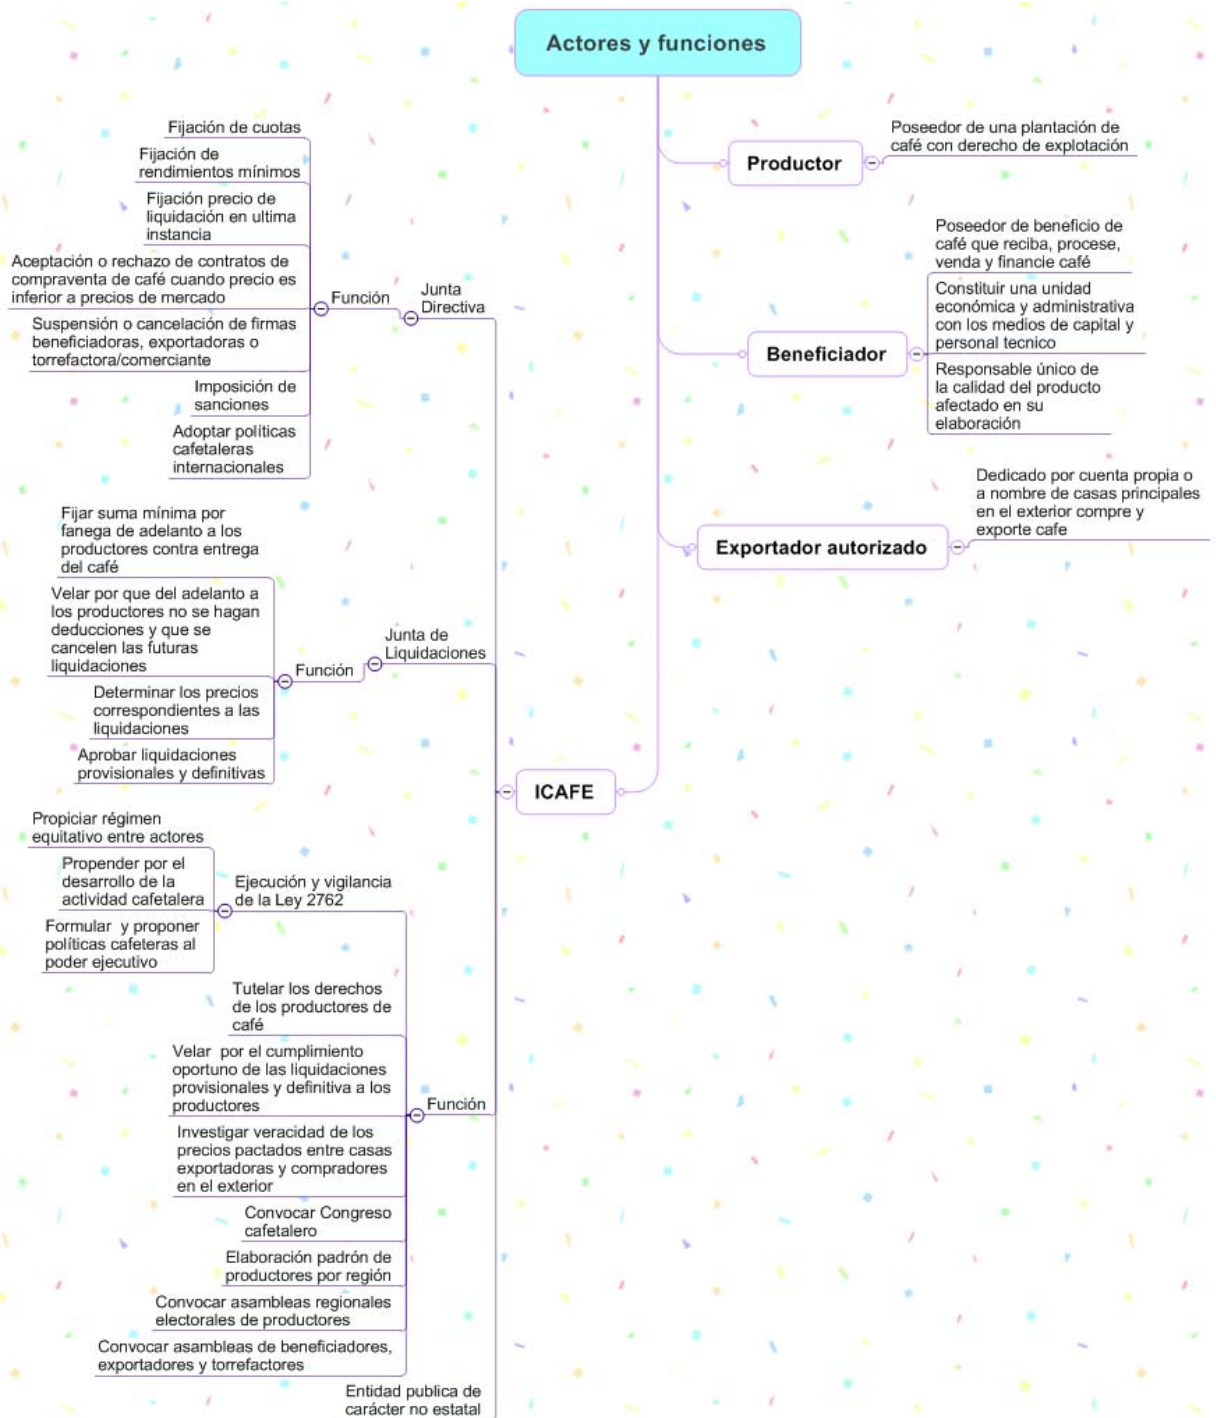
Actores y funciones

Productor
Poseedor de una plantación de café con derecho de explotación

Beneficiador
Poseedor de beneficio de café que reciba, procese, venda y financie café
Constituir una unidad económica y administrativa con los medios de capital y personal tecnico
Responsable único de la calidad del producto afectado en su elaboración

Exportador autorizado
Dedicado por cuenta propia o a nombre de casas principales en el exterior compre y exporte cafe

ICAFE

Junta Directiva
Función
Fijación de cuotas
Fijación de rendimientos mínimos
Fijación precio de liquidación en ultima instancia
Aceptación o rechazo de contratos de compraventa de café cuando precio es inferior a precios de mercado
Suspensión o cancelación de firmas beneficiadoras, exportadoras o torrefactora/comerciante
Imposición de sanciones
Adoptar políticas cafetaleras internacionales

Junta de Liquidaciones
Función
Fijar suma mínima por fanega de adelanto a los productores contra entrega del café
Velar por que del adelanto a los productores no se hagan deducciones y que se cancelen las futuras liquidaciones
Determinar los precios correspondientes a las liquidaciones
Aprobar liquidaciones provisionales y definitivas

Ejecución y vigilancia de la Ley 2762
Propiciar régimen equitativo entre actores
Propender por el desarrollo de la actividad cafetalera
Formular y proponer políticas cafeteras al poder ejecutivo

Función
Tutelar los derechos de los productores de café
Velar por el cumplimiento oportuno de las liquidaciones provisionales y definitiva a los productores
Investigar veracidad de los precios pactados entre casas exportadoras y compradores en el exterior
Convocar Congreso cafetalero
Elaboración padrón de productores por región
Convocar asambleas regionales electorales de productores
Convocar asambleas de beneficiadores, exportadores y torrefactores

Entidad publica de carácter no estatal